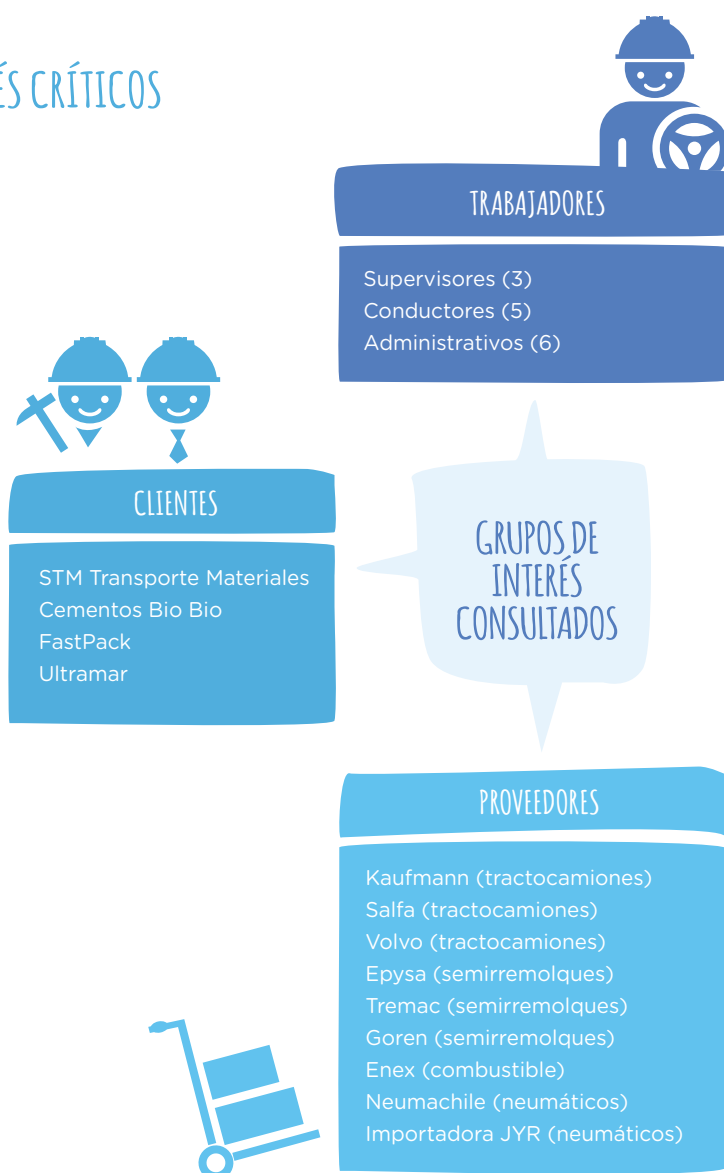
ÉS CRÍTICOS

TRABAJADORES

Supervisores (3)
Conductores (5)
Administrativos (6)

CLIENTES

STM Transporte Materiales
Cementos Bio Bio
FastPack
Ultramar

GRUPOS DE INTERÉS CONSULTADOS

PROVEEDORES

Kaufmann (tractocamiones)
Salfa (tractocamiones)
Volvo (tractocamiones)
Epysa (semirremolques)
Tremac (semirremolques)
Goren (semirremolques)
Enex (combustible)
Neumachile (neumáticos)
Importadora JYR (neumáticos)